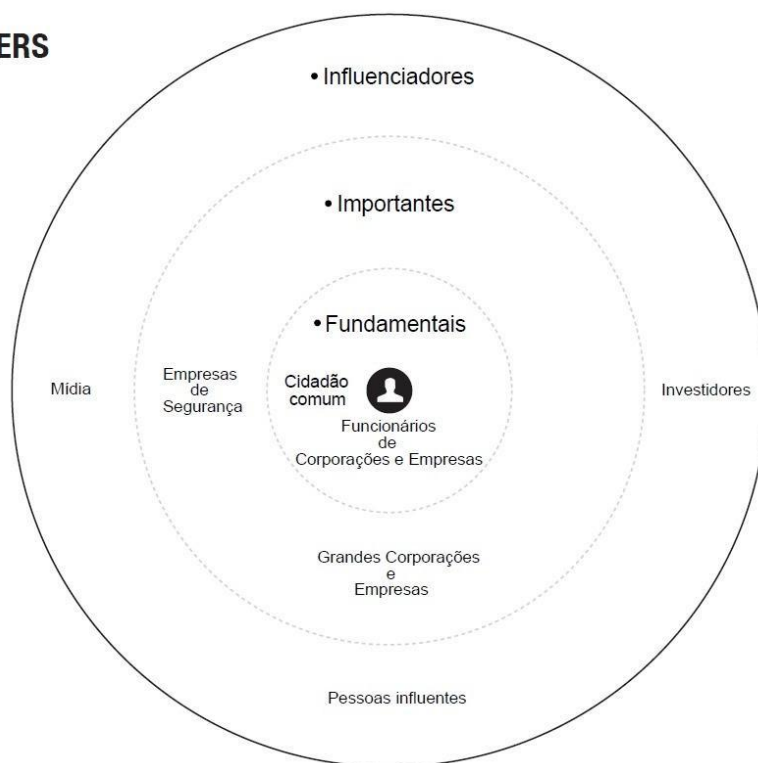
ERS

• Influenciadores

• Importantes

• Fundamentais

Mídia

Empresas de Segurança

Cidadão comum

Funcionários de Corporações e Empresas

Investidores

Grandes Corporações e Empresas

Pessoas influentes